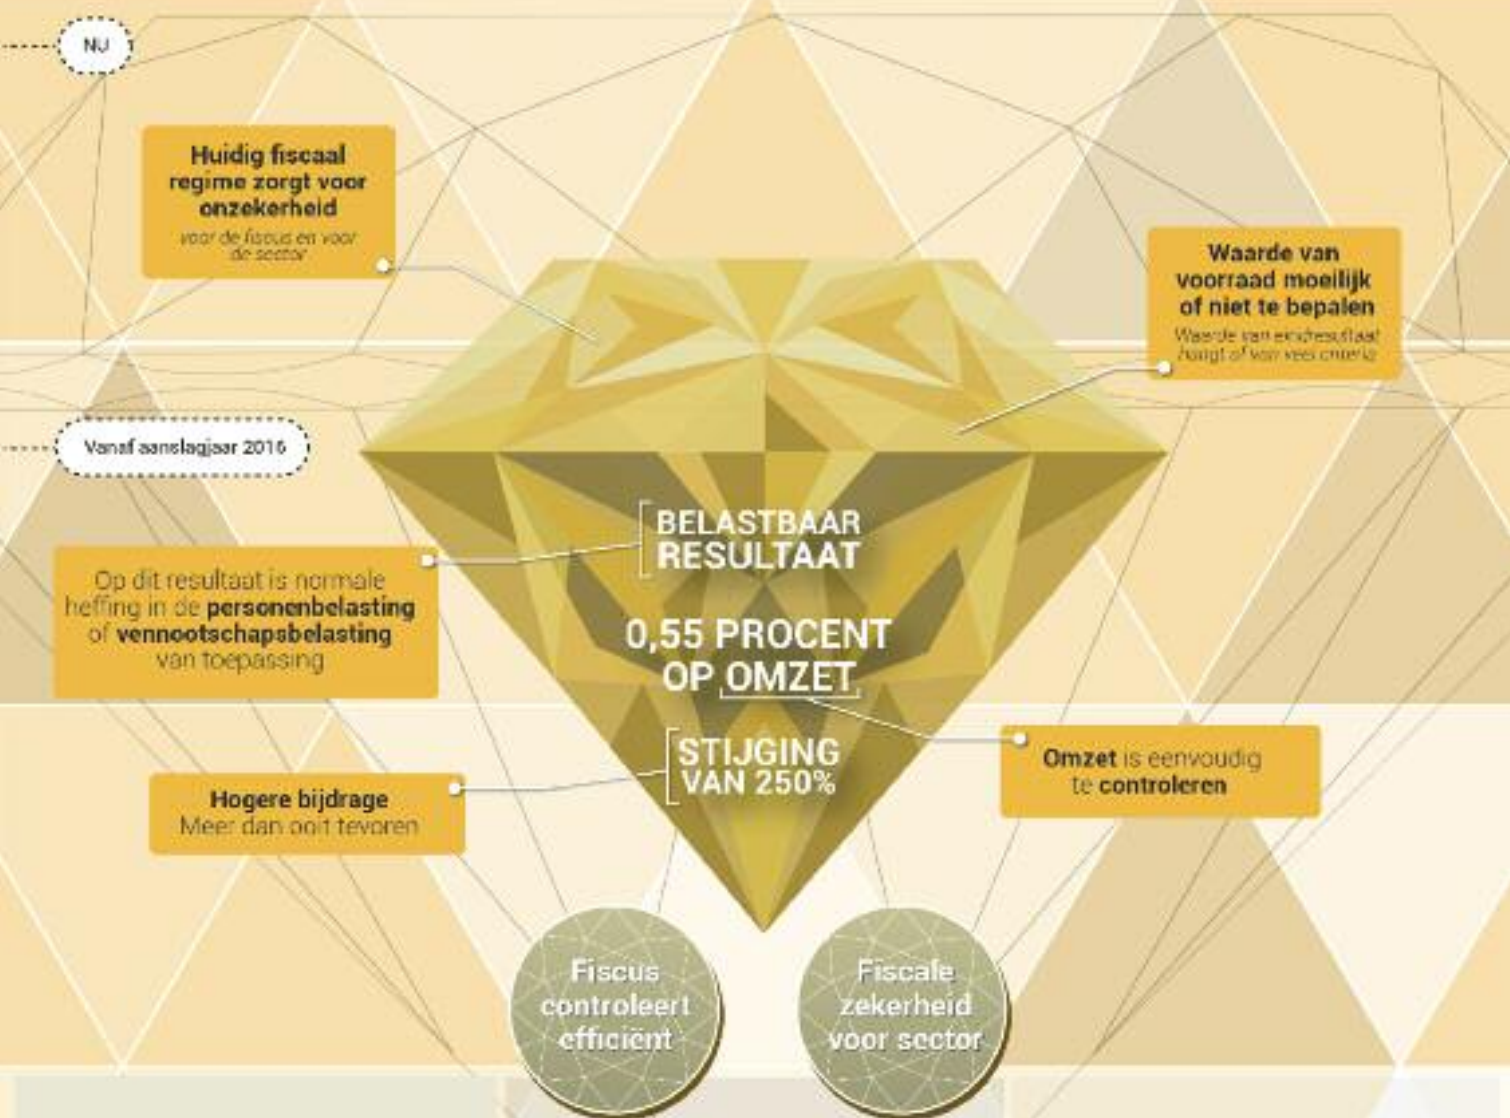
NU

Huidig fiscaal regime zorgt voor onzekerheid
voor de fiscus en voor de sector

Waarde van voorraad moeilijk of niet te bepalen
Waarde van eindresultaat hangt af van vele criteria

Vanaf aanslagjaar 2016

BELASTBAAR RESULTAAT

Op dit resultaat is normale heffing in de personenbelasting of vennootschapsbelasting van toepassing

0,55 PROCENT OP OMZET

STIJGING VAN 250%

Hogere bijdrage
Meer dan ooit tevoren

Omzet is eenvoudig te controleren

Fiscus controleert efficiënt

Fiscale zekerheid voor sector